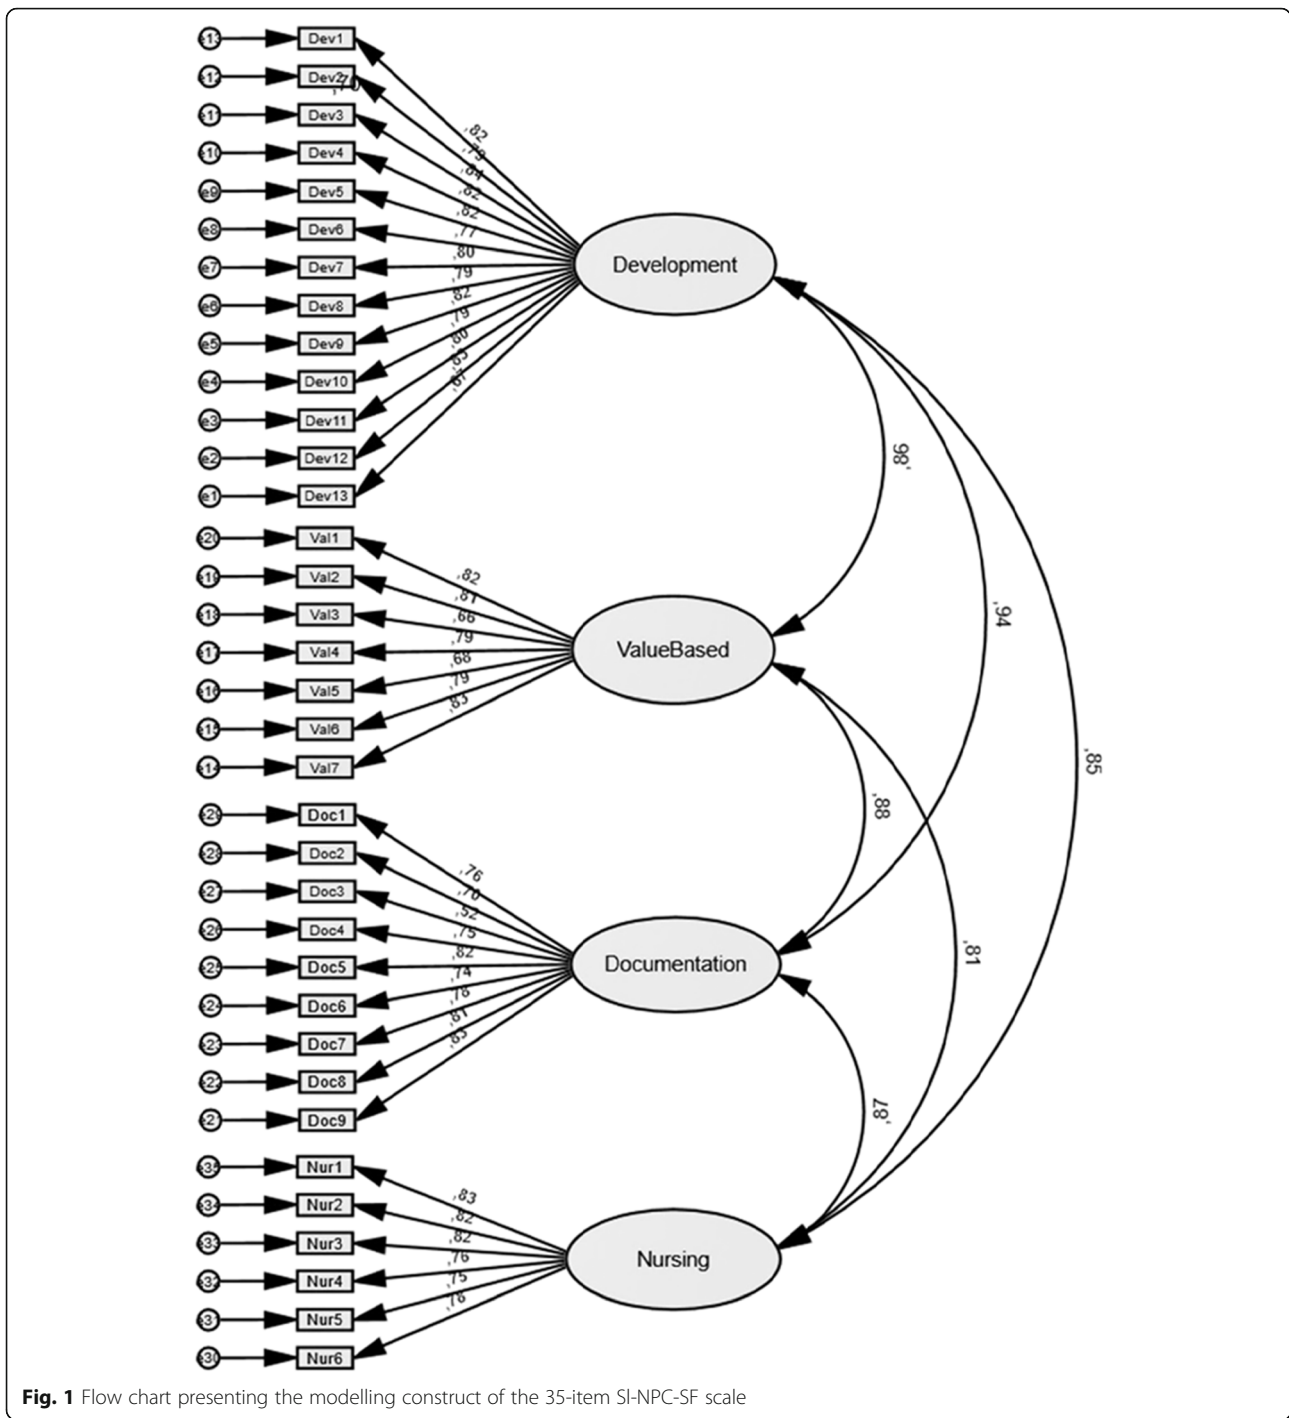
e13 Dev1
e12 Dev2
e11 Dev3
e10 Dev4
e9 Dev5
e8 Dev6
e7 Dev7
e6 Dev8
e5 Dev9
e4 Dev10
e3 Dev11
e2 Dev12
e1 Dev13

,70
,82
,79
,84
,82
,82
,77
,80
,79
,82
,79
,80
,83
,81

Development

,86

e20 Val1
e19 Val2
e18 Val3
e17 Val4
e16 Val5
e15 Val6
e14 Val7

,82
,81
,66
,79
,68
,79
,83

ValueBased

,94

,85

e29 Doc1
e28 Doc2
e27 Doc3
e26 Doc4
e25 Doc5
e24 Doc6
e23 Doc7
e22 Doc8
e21 Doc9

,88

,76
,70
,52
,75
,82
,74
,78
,81
,83

Documentation

,81

,87

e35 Nur1
e34 Nur2
e33 Nur3
e32 Nur4
e31 Nur5
e30 Nur6

,83
,82
,82
,76
,75
,76

Nursing

Fig. 1 Flow chart presenting the modelling construct of the 35-item SI-NPC-SF scale